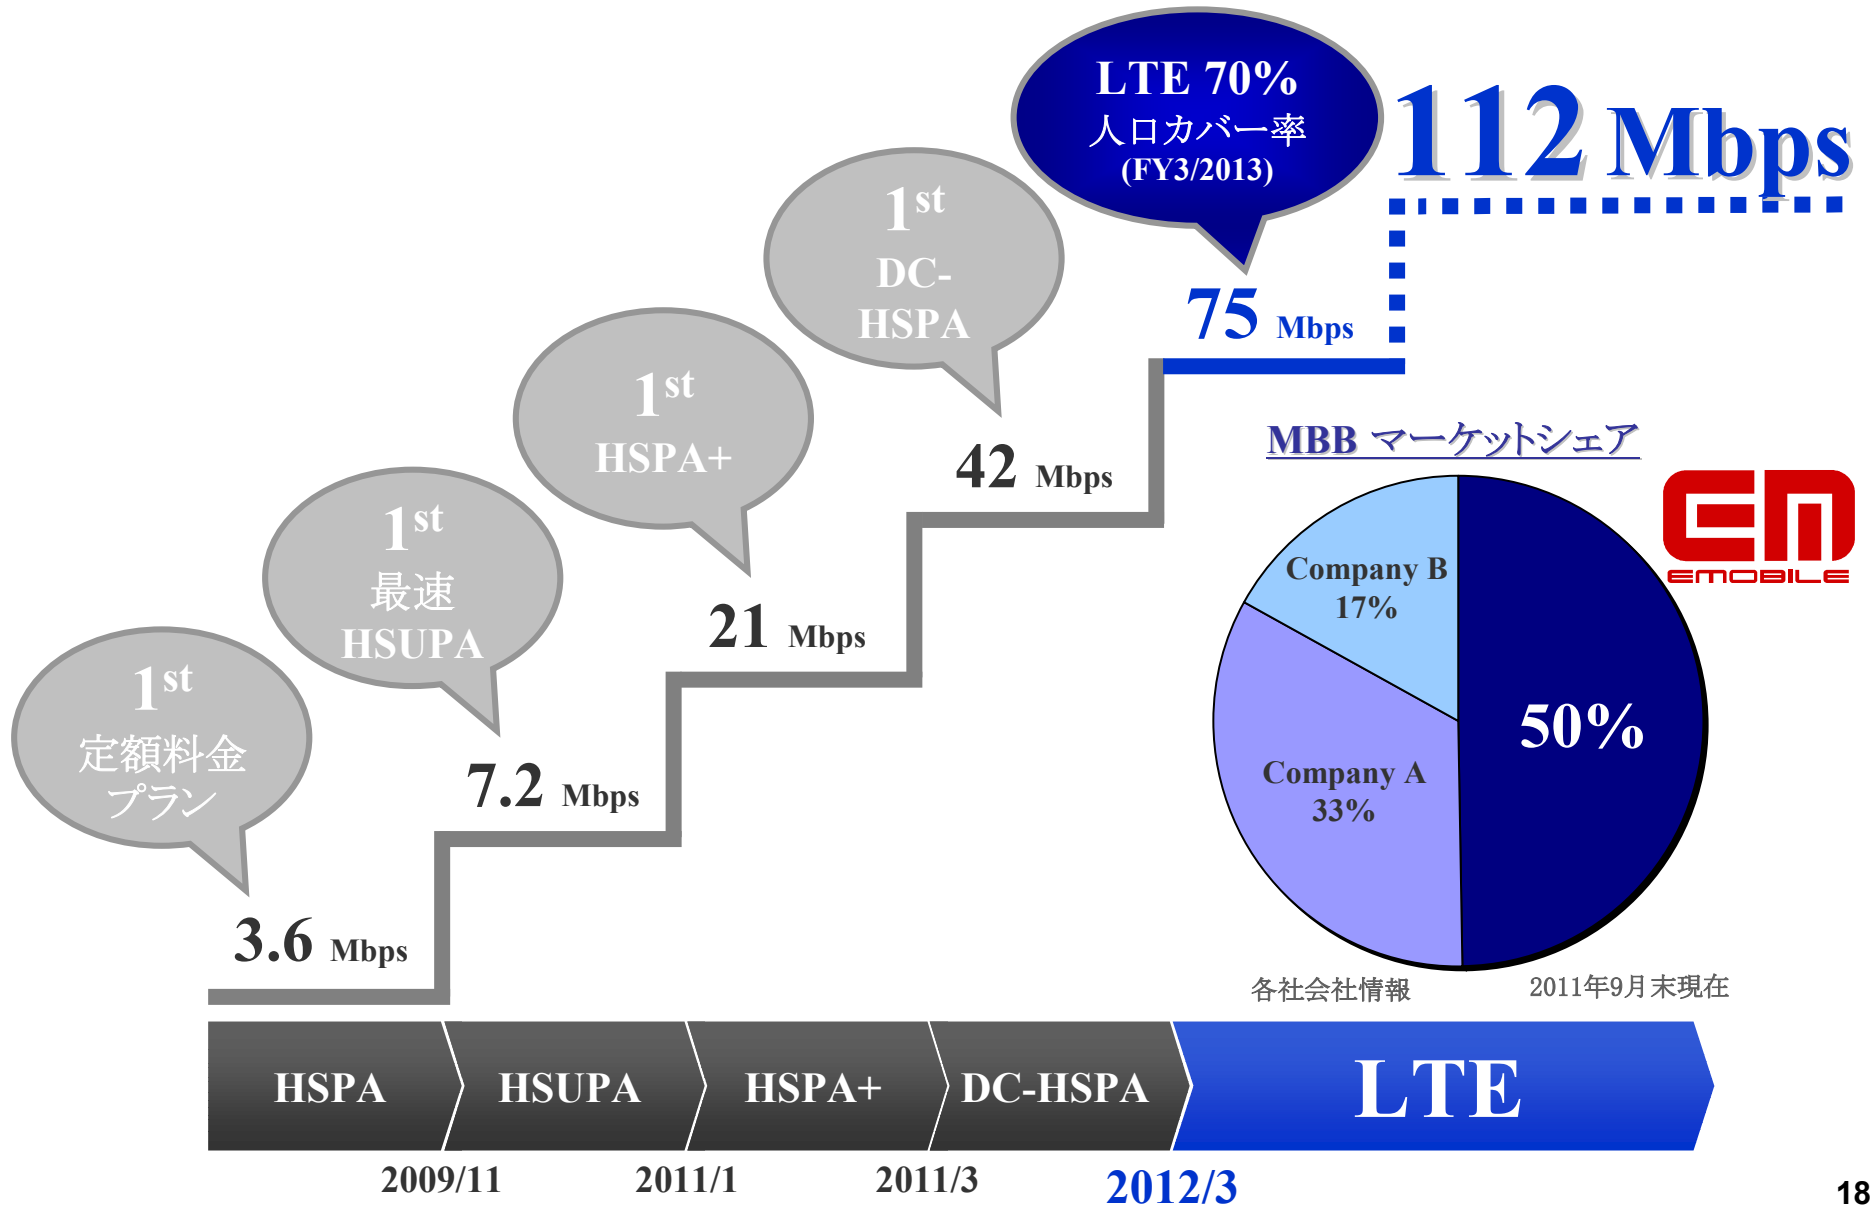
LTE 70%
人口カバー率
(FY3/2013)

112 Mbps

$1^{st}$
DC-
HSPA

$1^{st}$
HSPA+

$1^{st}$
最速
HSUPA

$1^{st}$
定額料金
プラン

75 Mbps

42 Mbps

21 Mbps

7.2 Mbps

3.6 Mbps

MBB マーケットシェア

EMOBILE

Company B
17%

Company A
33%

50%

各社会社情報

2011年9月末現在

HSPA

HSUPA

HSPA+

DC-HSPA

LTE

2009/11

2011/1

2011/3

2012/3

18